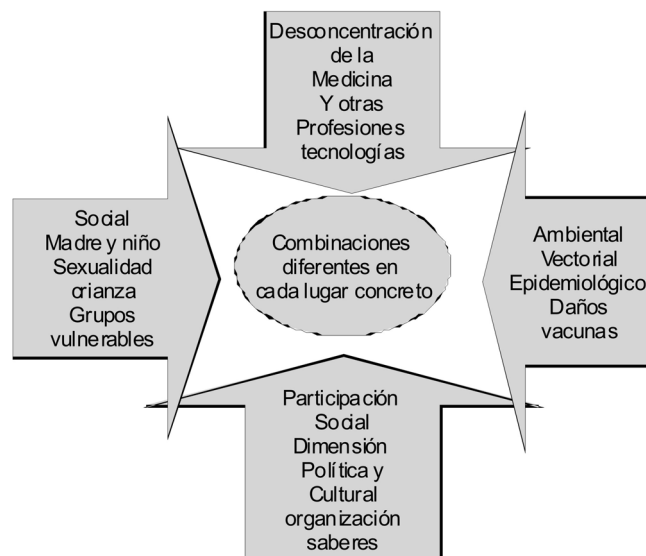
Desconcentración de la Medicina Y otras Profesiones tecnologías

Social Madre y niño Sexualidad crianza Grupos vulnerables

Combinaciones diferentes en cada lugar concreto

Ambiental Vectorial Epidemiológico Daños vacunas

Participación Social Dimensión Política y Cultural organización saberes